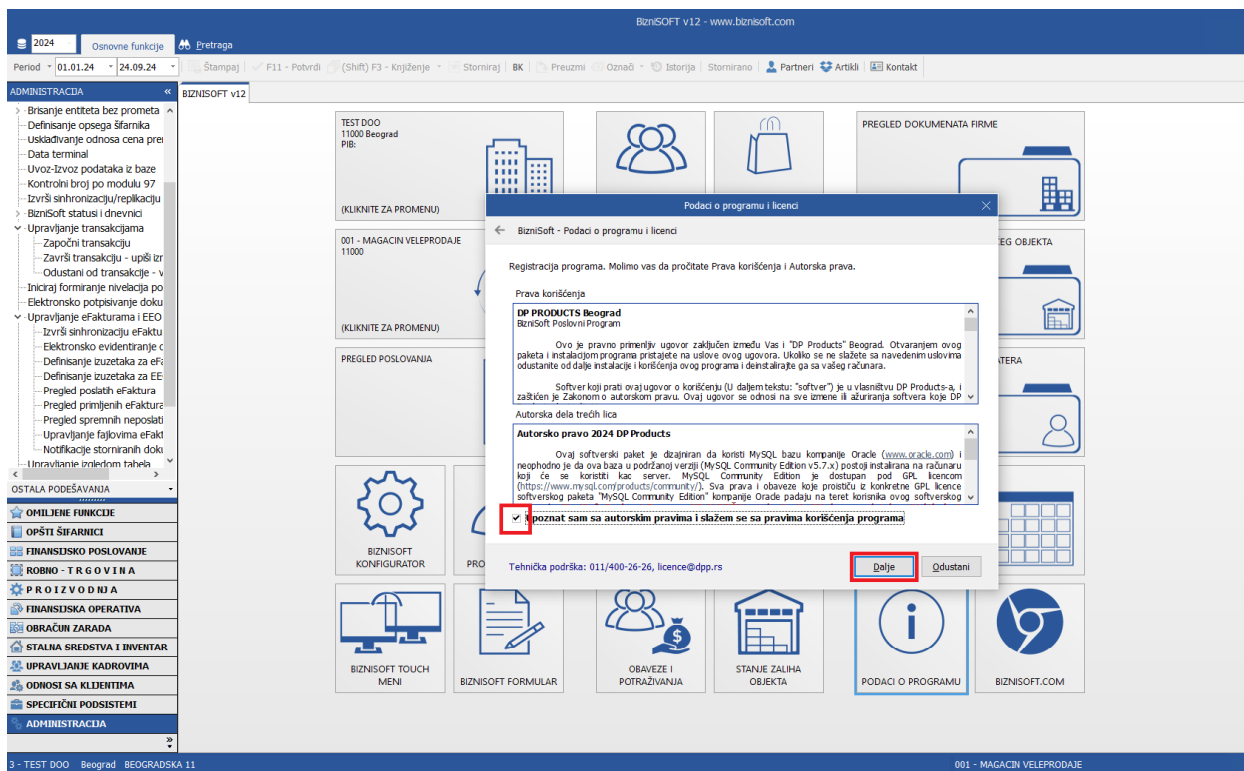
BizniSOFT v12 - www.biznisoft.com

2024 Osnovne funkcije Pretraga

Period 01.01.24 24.09.24 Štampaj F11 - Potvrdi (Shift) F3 - Knjiženje Storniraj BK Preuzmi Označi Istorija Stornirano Partneri Artikli Kontakt

ADMINISTRACIJA

Brisanje entiteta bez prometa
Definisanje opsega šifarnika
Usklađivanje odnosa cena prei
Data terminal
Uvoz-Izvoz podataka iz baze
Kontrolni broj po modulu 97
Izvrši sinhronizaciju/replikaciju
BizniSoft statusi i dnevnici
Upravljanje transakcijama
Započni transakciju
Završi transakciju - upiši izr
Odustani od transakcije - v
Iniciraj formiranje nivelacija po
Elektronsko potpisivanje doku
Upravljanje eFakturama i EEO
Izvrši sinhronizaciju eFaktu
Elektronsko evidentiranje c
Definisanje izuzetaka za eF
Definisanje izuzetaka za EE
Pregled poslatih eFaktura
Pregled primljenih eFaktura
Pregled spremnih neposlati
Upravljanje fajlovima eFakt
Notifikacije storniranih doku
Upravljanje izgledom tabela

OSTALA PODEŠAVANJA
OMILJENE FUNKCIJE
OPŠTI ŠIFARNICI
FINANSIJSKO POSLOVANJE
ROBNO - TRGOVINA
PROIZVODNJA
FINANSIJSKA OPERATIVA
OBRAČUN ZARADA
STALNA SREDSTVA I INVENTAR
UPRAVLJANJE KADROVIMA
ODNOSI SA KLIJENTIMA
SPECIFIČNI PODSISTEMI
ADMINISTRACIJA

BIZNISOFT v12

TEST DOO
11000 Beograd
PIB:
(KLIKNITE ZA PROMENU)

PREGLED DOKUMENATA FIRME

001 - MAGACIN VELEPRODAJE
11000
(KLIKNITE ZA PROMENU)

EG OBJEKTA

PREGLED POSLOVANJA

ATERA

BIZNISOFT KONFIGURATOR

PRO

BIZNISOFT TOUCH MENI

BIZNISOFT FORMULAR

OBAVEZE I POTRAŽIVANJA

STANJE ZALIHA OBJEKTA

PODACI O PROGRAMU

BIZNISOFT.COM

Podaci o programu i licenci

BizniSoft - Podaci o programu i licenci

Registracija programa. Molimo vas da pročitate Prava korišćenja i Autorska prava.

Prava korišćenja

DP PRODUCTS Beograd
BizniSoft Poslovni Program

Ovo je pravno primenljiv ugovor zaključen između Vas i "DP Products" Beograd. Otvaranjem ovog paketa i instalacijom programa pristajete na uslove ovog ugovora. Ukoliko se ne slažete sa navedenim uslovima odustanite od daljeg instaliranja i korišćenja ovog programa i deinstalirajte ga sa vašeg računara.

Softver koji prati ovaj ugovor o korišćenju (U daljem tekstu: "softver") je u vlasništvu DP Products-a, i zaštićen je Zakonom o autorskom pravu. Ovaj ugovor se odnosi na sve izmene ili ažuriranja softvera koje DP

Autorska dela trećih lica

Autorsko pravo 2024 DP Products

Ovaj softverski paket je dizajniran da koristi MySQL bazu kompanije Oracle (www.oracle.com) i neophodno je da ova baza u podržanoj verziji (MySQL Community Edition v5.7.x) postoji instalirana na računaru koji će se koristiti kao server. MySQL Community Edition je dostupan pod GPL licencom (https://www.mysql.com/products/community/). Sva prava i obaveze koje proističu iz konkretne GPL licence softverskog paketa "MySQL Community Edition" kompanije Orade padaju na teret korisnika ovog softverskog

Upoznat sam sa autorskim pravima i slažem se sa pravima korišćenja programa

Tehnička podrška: 011/400-26-26, licence@dpp.rs

Dalje Odustani

3 - TEST DOO Beograd BEOGRADSKA 11

001 - MAGACIN VELEPRODAJE